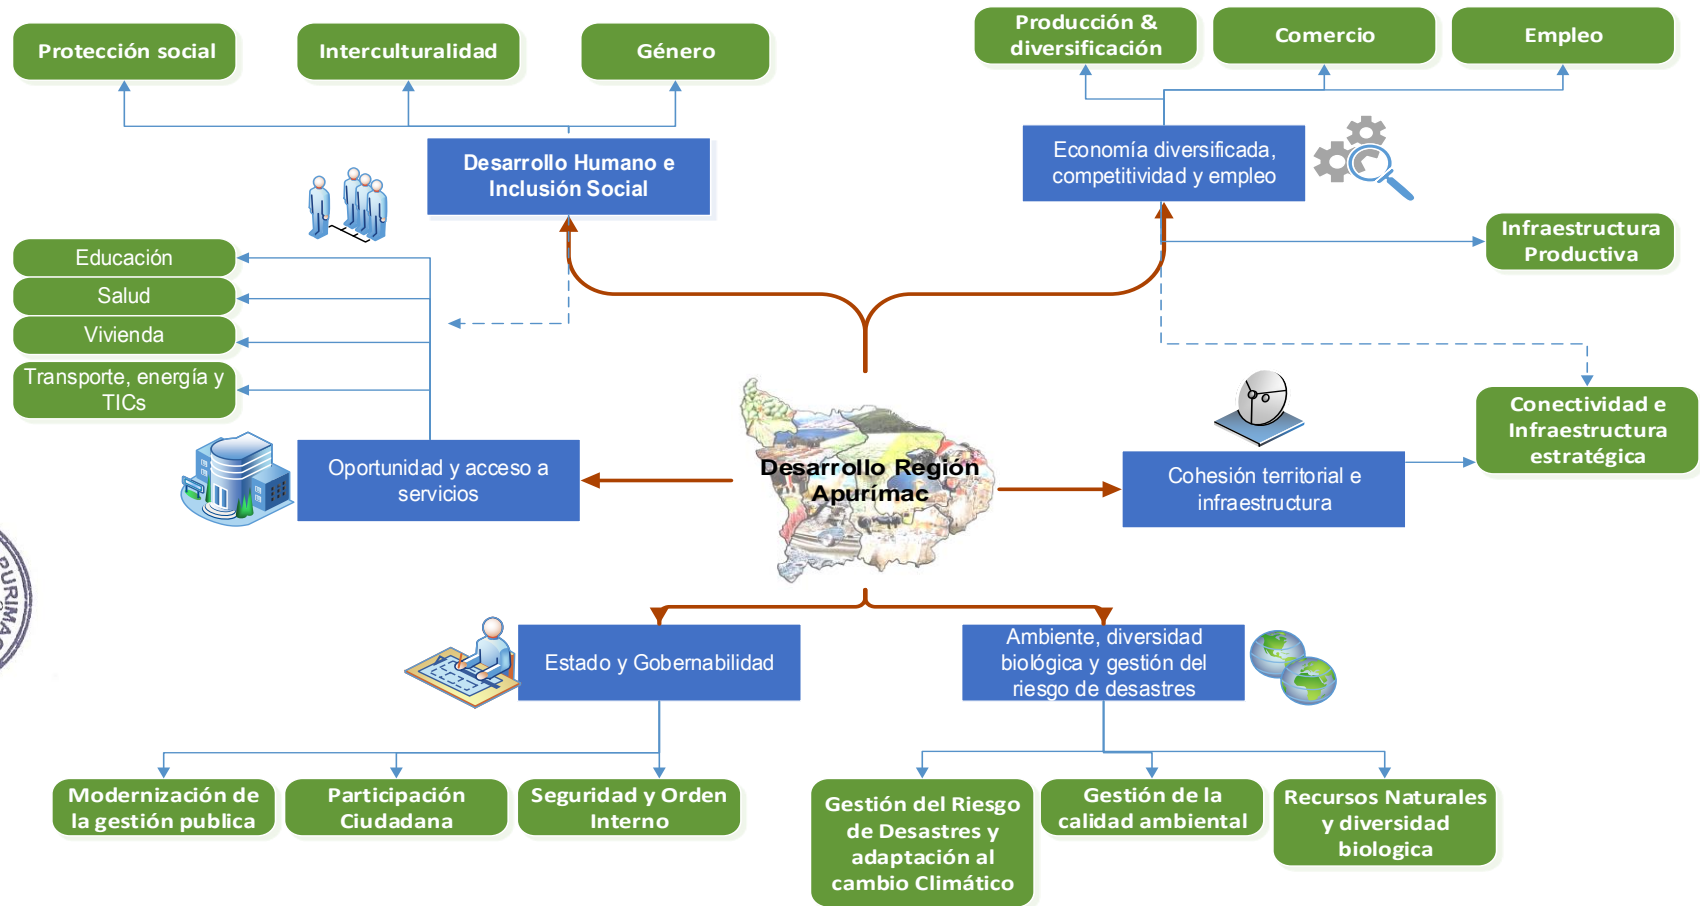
Protección social

Interculturalidad

Género

Producción & diversificación

Comercio

Empleo

Desarrollo Humano e Inclusión Social

Economía diversificada, competitividad y empleo

Infraestructura Productiva

Educación

Salud

Vivienda

Transporte, energía y TICs

Conectividad e Infraestructura estratégica

Oportunidad y acceso a servicios

Desarrollo Región Apurímac

Cohesión territorial e infraestructura

Estado y Gobernabilidad

Ambiente, diversidad biológica y gestión del riesgo de desastres

Modernización de la gestión publica

Participación Ciudadana

Seguridad y Orden Interno

Gestión del Riesgo de Desastres y adaptación al cambio Climático

Gestión de la calidad ambiental

Recursos Naturales y diversidad biologica